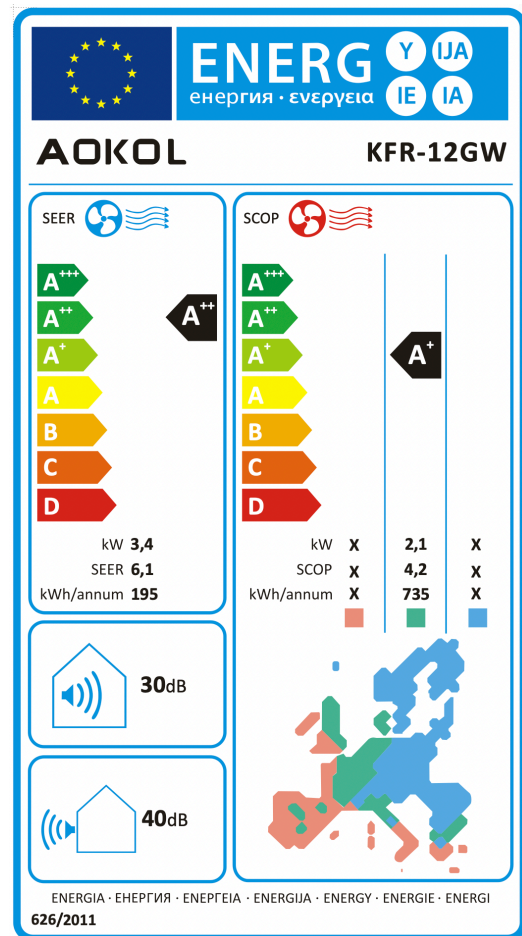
ENERG енергия · ενεργεια
Y IJA
IE IA

AOKOL
KFR-12GW

SEER
$A^{+++}$
$A^{++}$
$A^{+}$
A
B
C
D
$A^{++}$

kW 3,4
SEER 6,1
kWh/annum 195

SCOP
$A^{+++}$
$A^{++}$
$A^{+}$
A
B
C
D
$A^{+}$

| | | | |
|---|---|---|---|
| kW | X | 2,1 | X |
| SCOP | X | 4,2 | X |
| kWh/annum | X | 735 | X |

30dB

40dB

ENERGIA · ЕНЕРГИЯ · ΕΝΕΡΓΕΙΑ · ENERGIJA · ENERGY · ENERGIE · ENERGI
626/2011